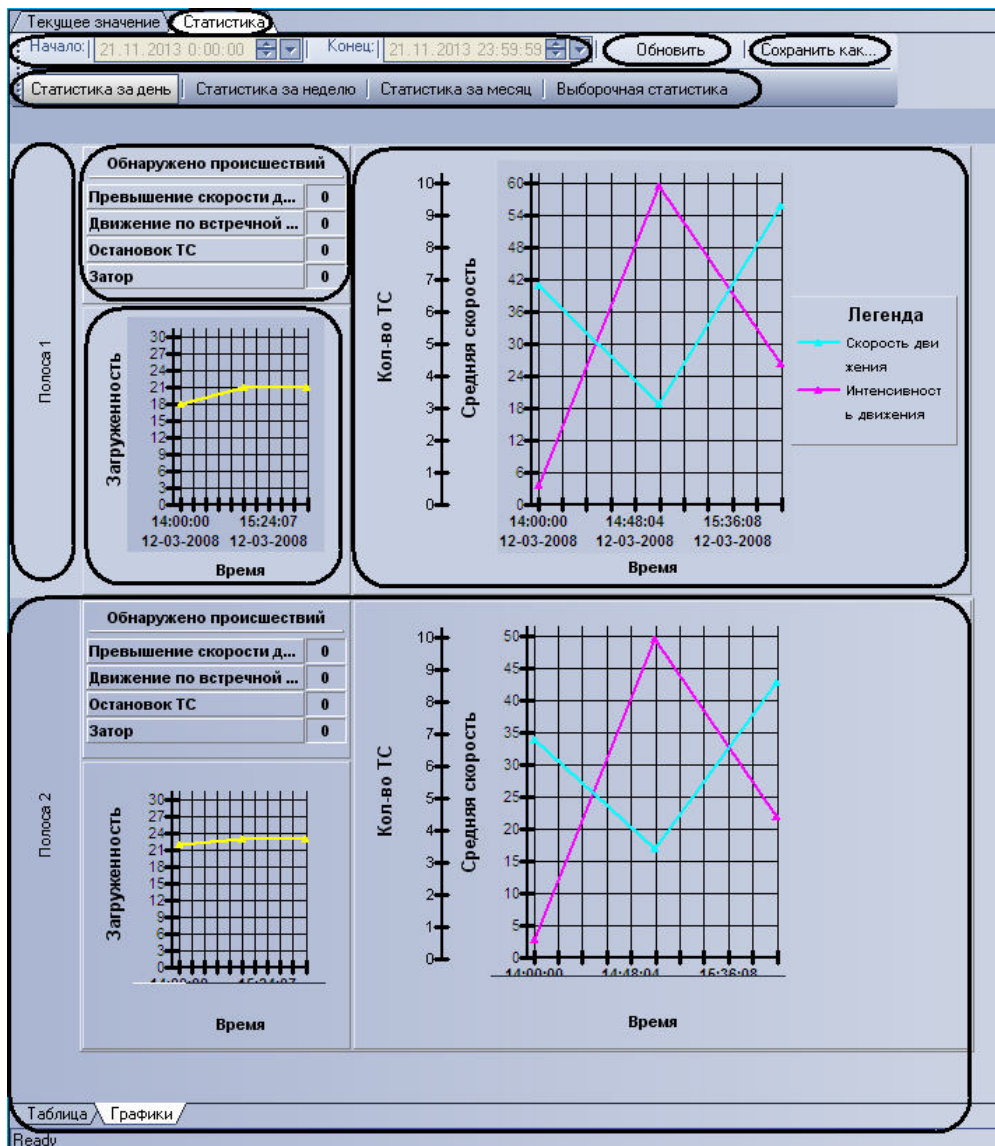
Текущее значение Статистика

Начало: 21.11.2013 0:00:00 Конец: 21.11.2013 23:59:59 Обновить Сохранить как...

Статистика за день | Статистика за неделю | Статистика за месяц | Выборочная статистика

Полоса 1

Обнаружено происшествий

| Превышение скорости д... | 0 |
|---|---|
| Движение по встречной ... | 0 |
| Остановок ТС | 0 |
| Затор | 0 |

Загруженность
30 27 24 21 18 15 12 9 6 3 0
14:00:00 12-03-2008 15:24:07 12-03-2008
Время

Кол-во ТС
10 9 8 7 6 5 4 3 2 1 0
Средняя скорость
60 54 48 42 36 30 24 18 12 6 0
14:00:00 12-03-2008 14:48:04 12-03-2008 15:36:08 12-03-2008
Время

Легенда
Скорость движения
Интенсивность движения

Полоса 2

Обнаружено происшествий

| Превышение скорости д... | 0 |
|---|---|
| Движение по встречной ... | 0 |
| Остановок ТС | 0 |
| Затор | 0 |

Загруженность
30 27 24 21 18 15 12 9 6 3 0
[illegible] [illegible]
Время

Кол-во ТС
10 9 8 7 6 5 4 3 2 1 0
Средняя скорость
50 45 40 35 30 25 20 15 10 5 0
14:00:00 14:48:04 15:36:08
Время

Таблица Графики
Ready